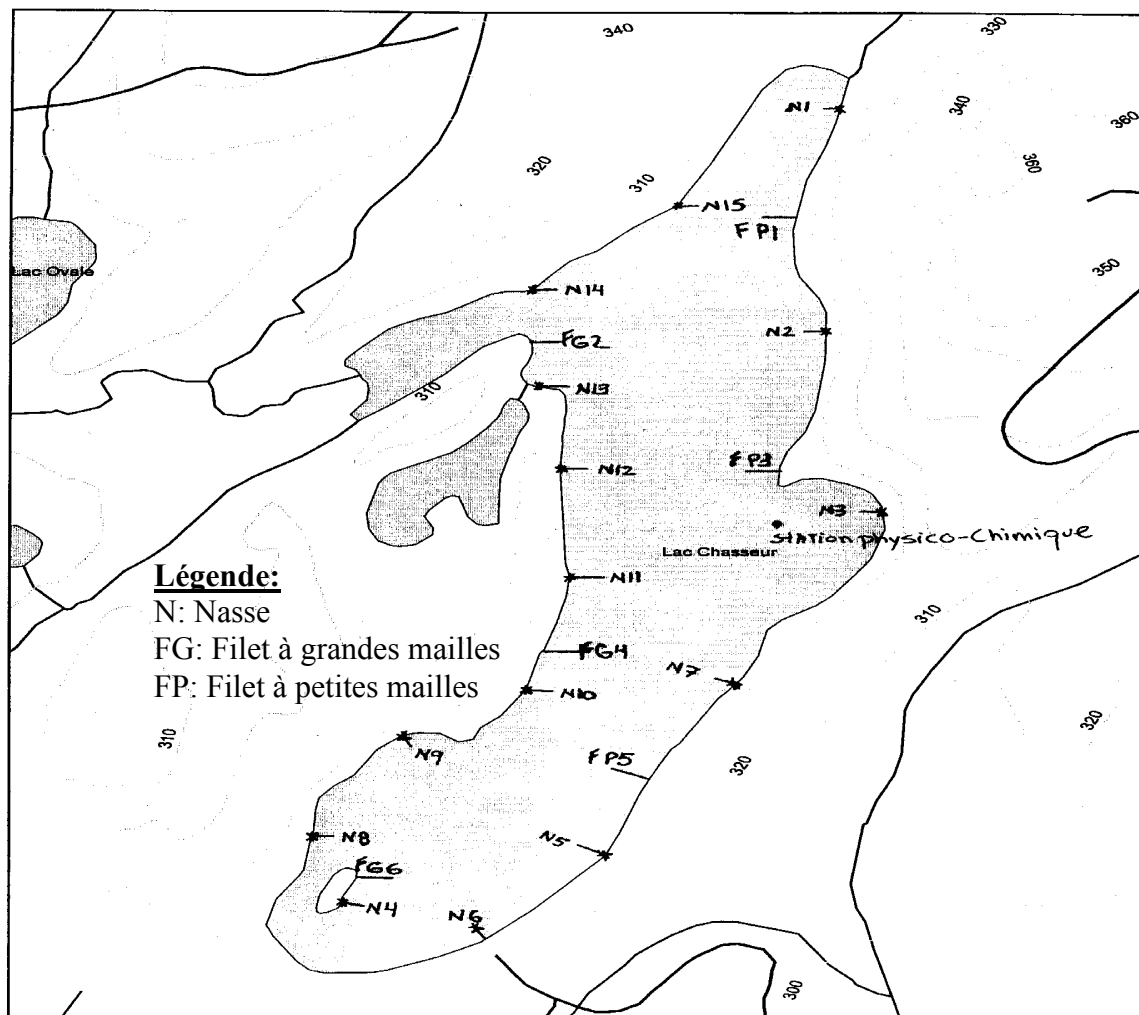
340
330
N1
340
360
360
320
310
N15
FP1
Lac Ovale
N14
350
N2
FG2
310
N13
N12
FP3
N3
Station physico-Chimique
Lac Chasseur
Légende:
N: Nasse
FG: Filet à grandes mailles
FP: Filet à petites mailles
N11
310
FG4
N7
N10
310
320
N9
FP5
320
N8
N5
FG6
N4
N6
300